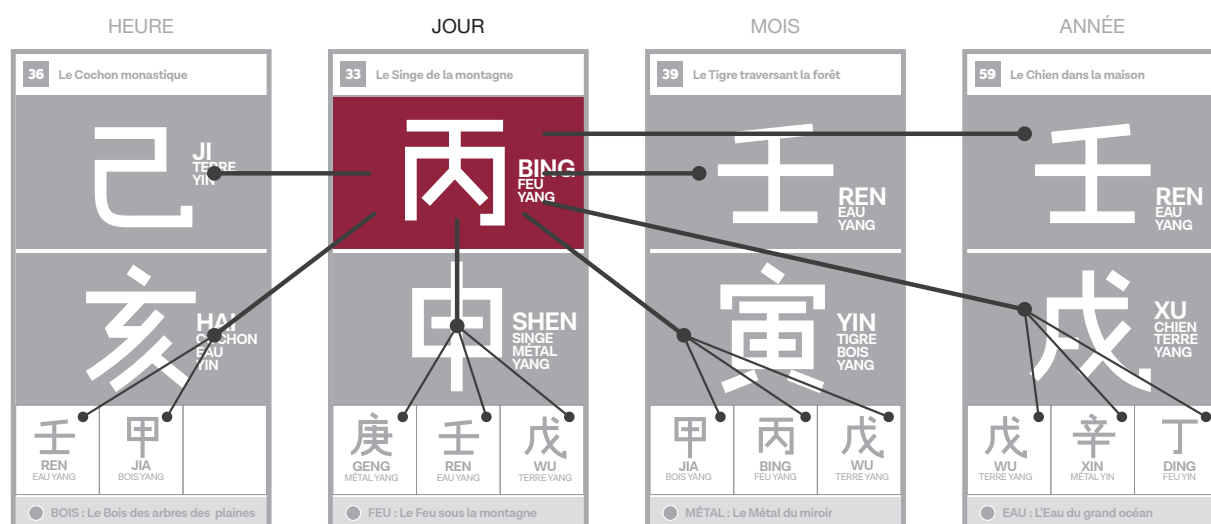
HEURE

36 Le Cochon monastique

己 JI TERRE YIN

亥 HAI COCHON EAU YIN

壬 REN EAU YANG

甲 JIA BOIS YANG

BOIS : Le Bois des arbres des plaines

JOUR

33 Le Singe de la montagne

丙 BING FEU YANG

申 SHEN SINGE MÉTAL YANG

庚 GENG MÉTAL YANG

壬 REN EAU YANG

戊 WU TERRE YANG

FEU : Le Feu sous la montagne

MOIS

39 Le Tigre traversant la forêt

壬 REN EAU YANG

寅 YIN TIGRE BOIS YANG

甲 JIA BOIS YANG

丙 BING FEU YANG

戊 WU TERRE YANG

MÉTAL : Le Métal du miroir

ANNÉE

59 Le Chien dans la maison

壬 REN EAU YANG

戌 XU CHIEN TERRE YANG

戊 WU TERRE YANG

辛 XIN MÉTAL YIN

丁 DING FEU YIN

EAU : L'Eau du grand océan